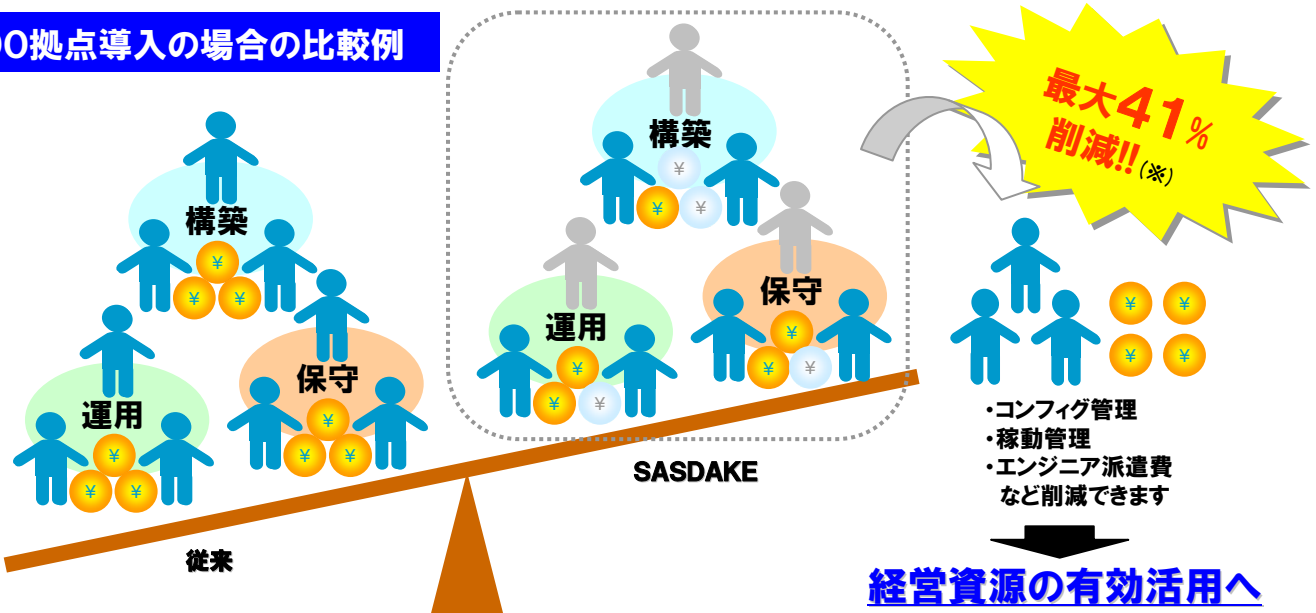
00拠点導入の場合の比較例

構築
¥ ¥ ¥
運用
¥ ¥ ¥
保守
¥ ¥ ¥
従来

構築
¥ ¥ ¥
運用
¥ ¥ ¥
保守
¥ ¥ ¥
SASDAKE

最大41%削減!!(※)

¥ ¥ ¥ ¥

・コンフィグ管理
・稼動管理
・エンジニア派遣費
など削減できます

経営資源の有効活用へ